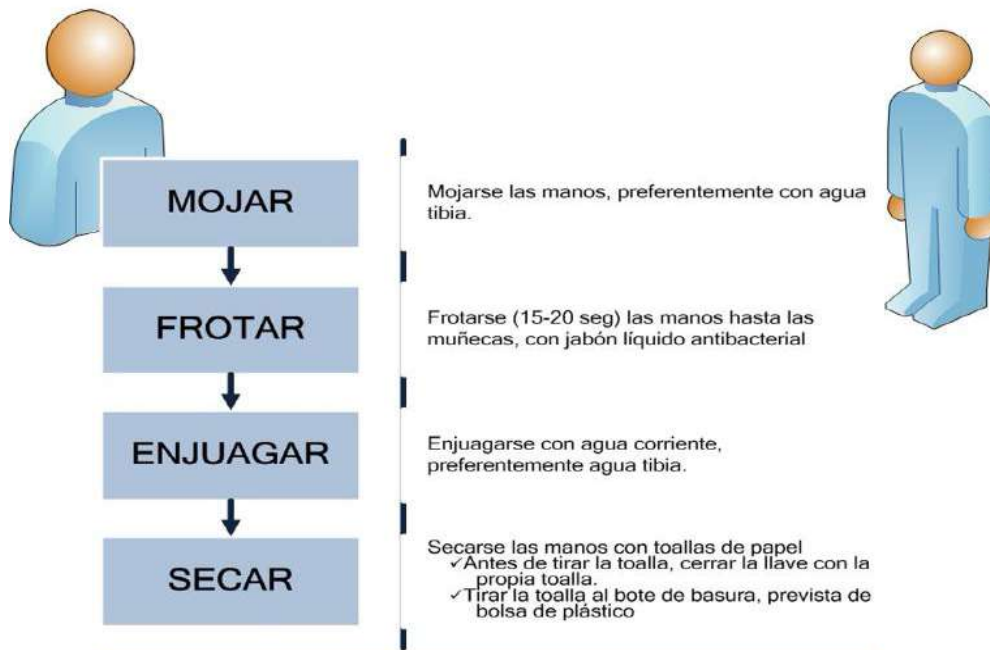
MOJAR

Mojarse las manos, preferentemente con agua tibia.

FROTAR

Frotarse (15-20 seg) las manos hasta las muñecas, con jabón líquido antibacterial

ENJUAGAR

Enjuagarse con agua corriente, preferentemente agua tibia.

SECAR

Secarse las manos con toallas de papel
✓Antes de tirar la toalla, cerrar la llave con la propia toalla.
✓Tirar la toalla al bote de basura, prevista de bolsa de plástico